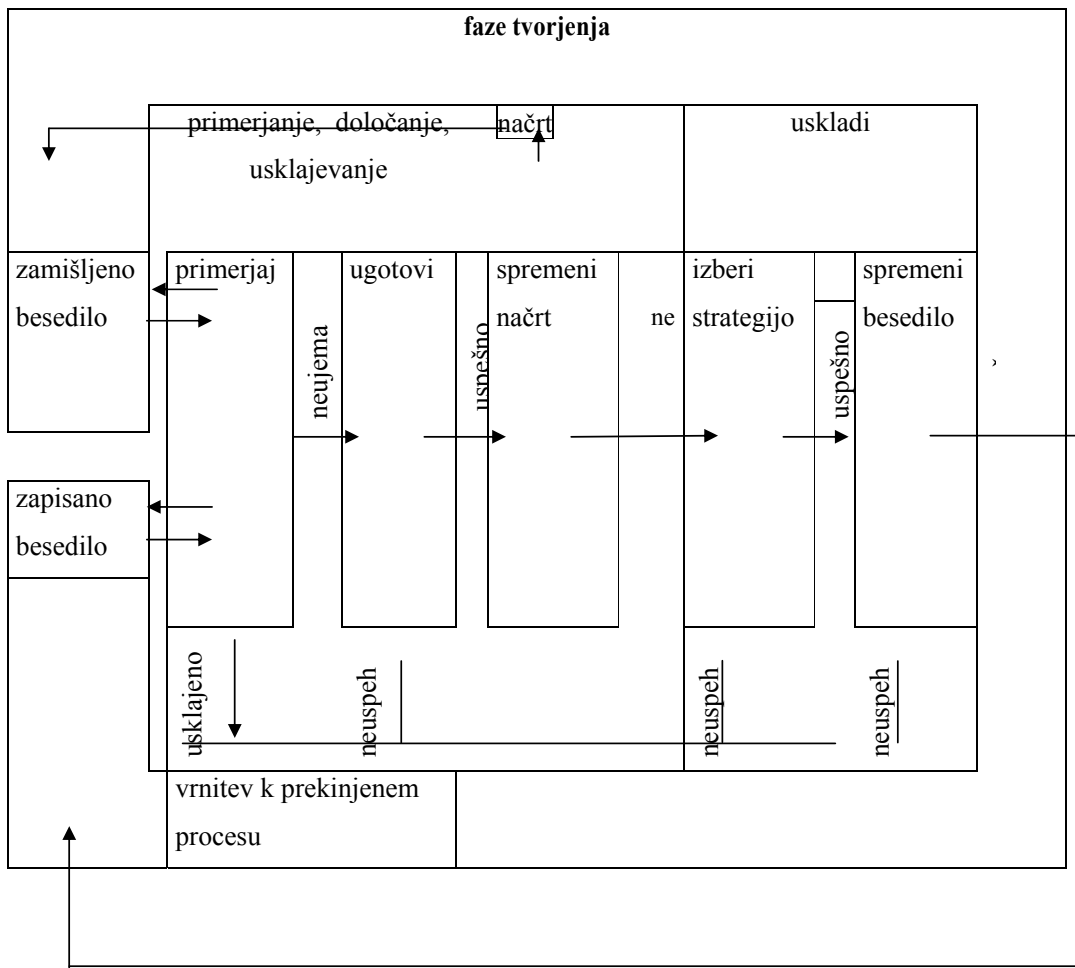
faze tvorjenja

primerjanje, določanje, usklajevanje

načrt

uskladi

zamišljeno besedilo

primerjaj

ugotovi

spremeni načrt

ne

izberi strategijo

spremeni besedilo

neujema

uspešno

uspešno

zapisano besedilo

usklajeno

neuspeh

neuspeh

neuspeh

vrnitev k prekinjenem procesu